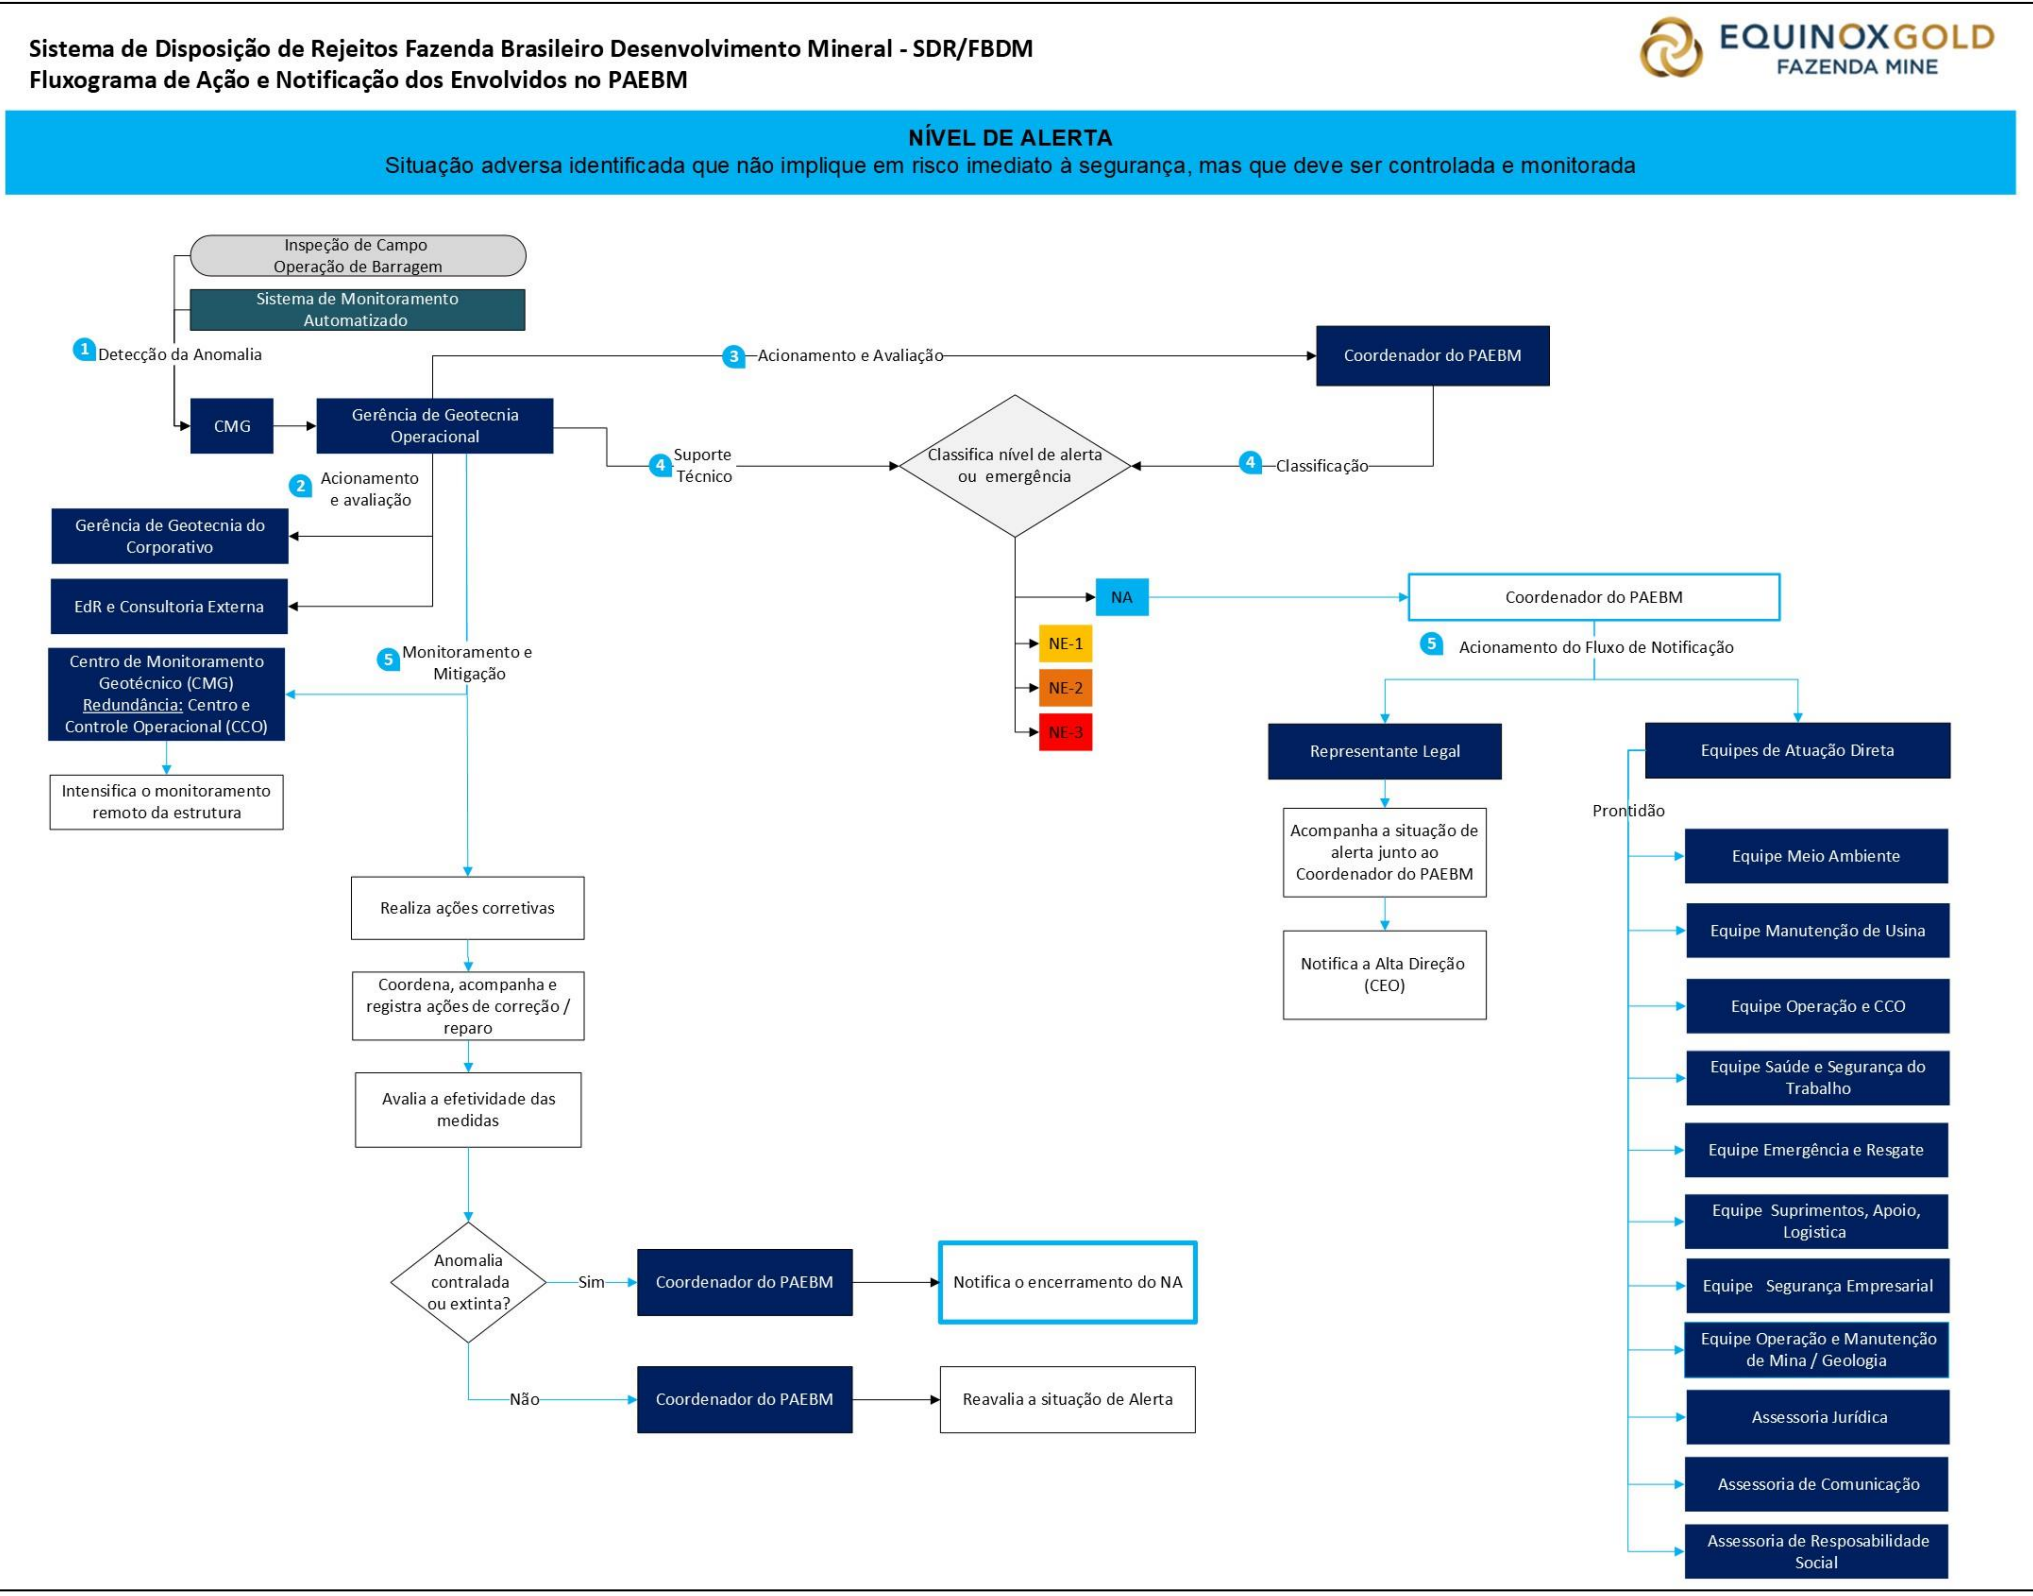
Sistema de Disposição de Rejeitos Fazenda Brasileiro Desenvolvimento Mineral - SDR/FBDM
Fluxograma de Ação e Notificação dos Envolvidos no PAEBM

EQUINOXGOLD
FAZENDA MINE

NÍVEL DE ALERTA
Situação adversa identificada que não implique em risco imediato à segurança, mas que deve ser controlada e monitorada

Inspeção de Campo
Operação de Barragem

Sistema de Monitoramento Automatizado

1 Detecção da Anomalia

CMG

Gerência de Geotecnia Operacional

3 Acionamento e Avaliação

Coordenador do PAEBM

2 Acionamento e avaliação

4 Suporte Técnico

Classifica nível de alerta ou emergência

4 Classificação

Gerência de Geotecnia do Corporativo

EdR e Consultoria Externa

NA

NE-1

NE-2

NE-3

Coordenador do PAEBM

5 Acionamento do Fluxo de Notificação

5 Monitoramento e Mitigação

Centro de Monitoramento Geotécnico (CMG)
Redundância: Centro e Controle Operacional (CCO)

Intensifica o monitoramento remoto da estrutura

Representante Legal

Equipes de Atuação Direta

Prontidão

Acompanha a situação de alerta junto ao Coordenador do PAEBM

Notifica a Alta Direção (CEO)

Equipe Meio Ambiente

Equipe Manutenção de Usina

Equipe Operação e CCO

Equipe Saúde e Segurança do Trabalho

Equipe Emergência e Resgate

Equipe Suprimentos, Apoio, Logistica

Equipe Segurança Empresarial

Equipe Operação e Manutenção de Mina / Geologia

Assessoria Jurídica

Assessoria de Comunicação

Assessoria de Resposabilidade Social

Realiza ações corretivas

Coordena, acompanha e registra ações de correção / reparo

Avalia a efetividade das medidas

Anomalia contralada ou extinta?

Sim

Coordenador do PAEBM

Notifica o encerramento do NA

Não

Coordenador do PAEBM

Reavalia a situação de Alerta